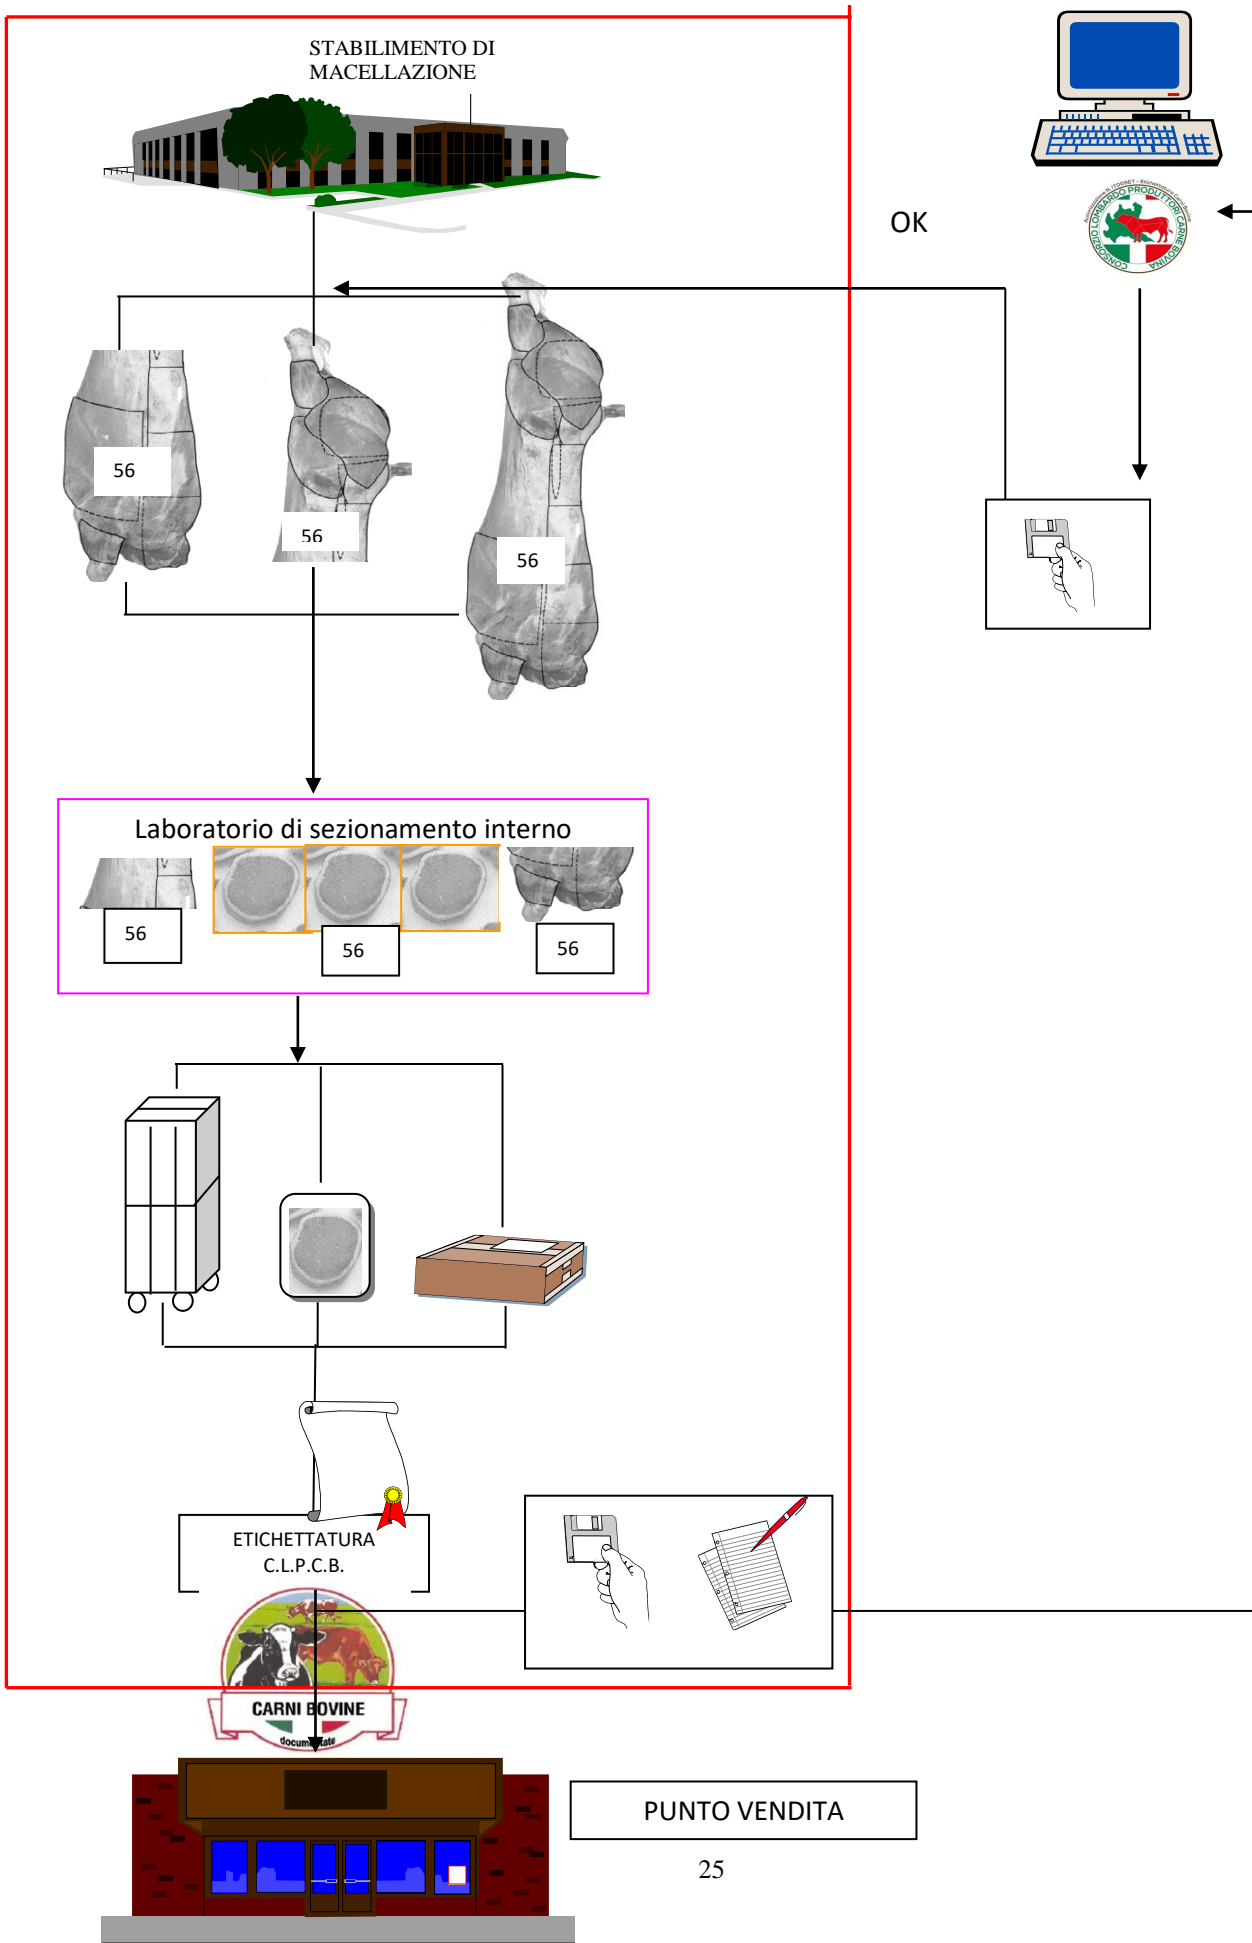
STABILIMENTO DI MACELLAZIONE

OK

CONSORZIO LOMBARDO PRODUTTORI CARNE BOVINA

56

56

56

Laboratorio di sezionamento interno

56

56

56

ETICHETTATURA C.L.P.C.B.

CARNI BOVINE

documentate

PUNTO VENDITA

25